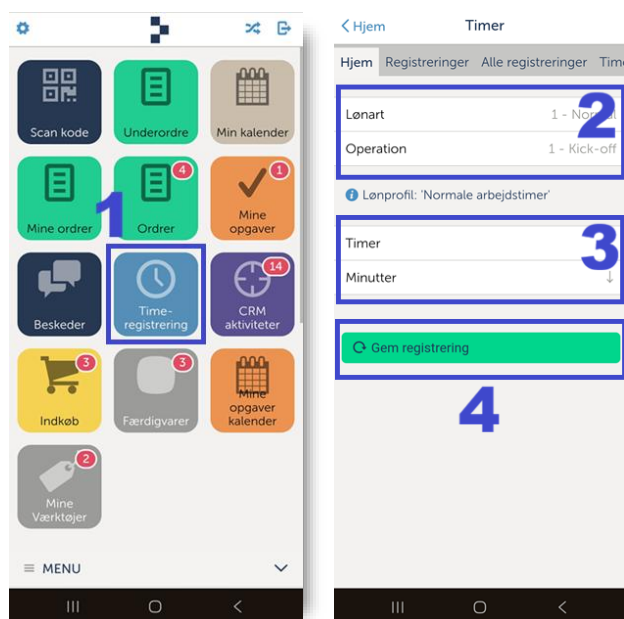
Scan kode

Underordre

Min kalender

Mine ordrer

4
Ordrer

1
Mine opgaver

1

Beskeder

Time-registrering

14
CRM aktiviteter

3
Indkøb

3
Færdigvarer

Mine opgaver kalender

2
Mine Værktøjer

≡ MENU

< Hjem
Timer

Hjem
Registreringer
Alle registreringer
Time

2

Lønart
1 - Normal

Operation
1 - Kick-off

Lønprofil: 'Normale arbejdstimer'

3

Timer

Minutter

Gem registrering

4